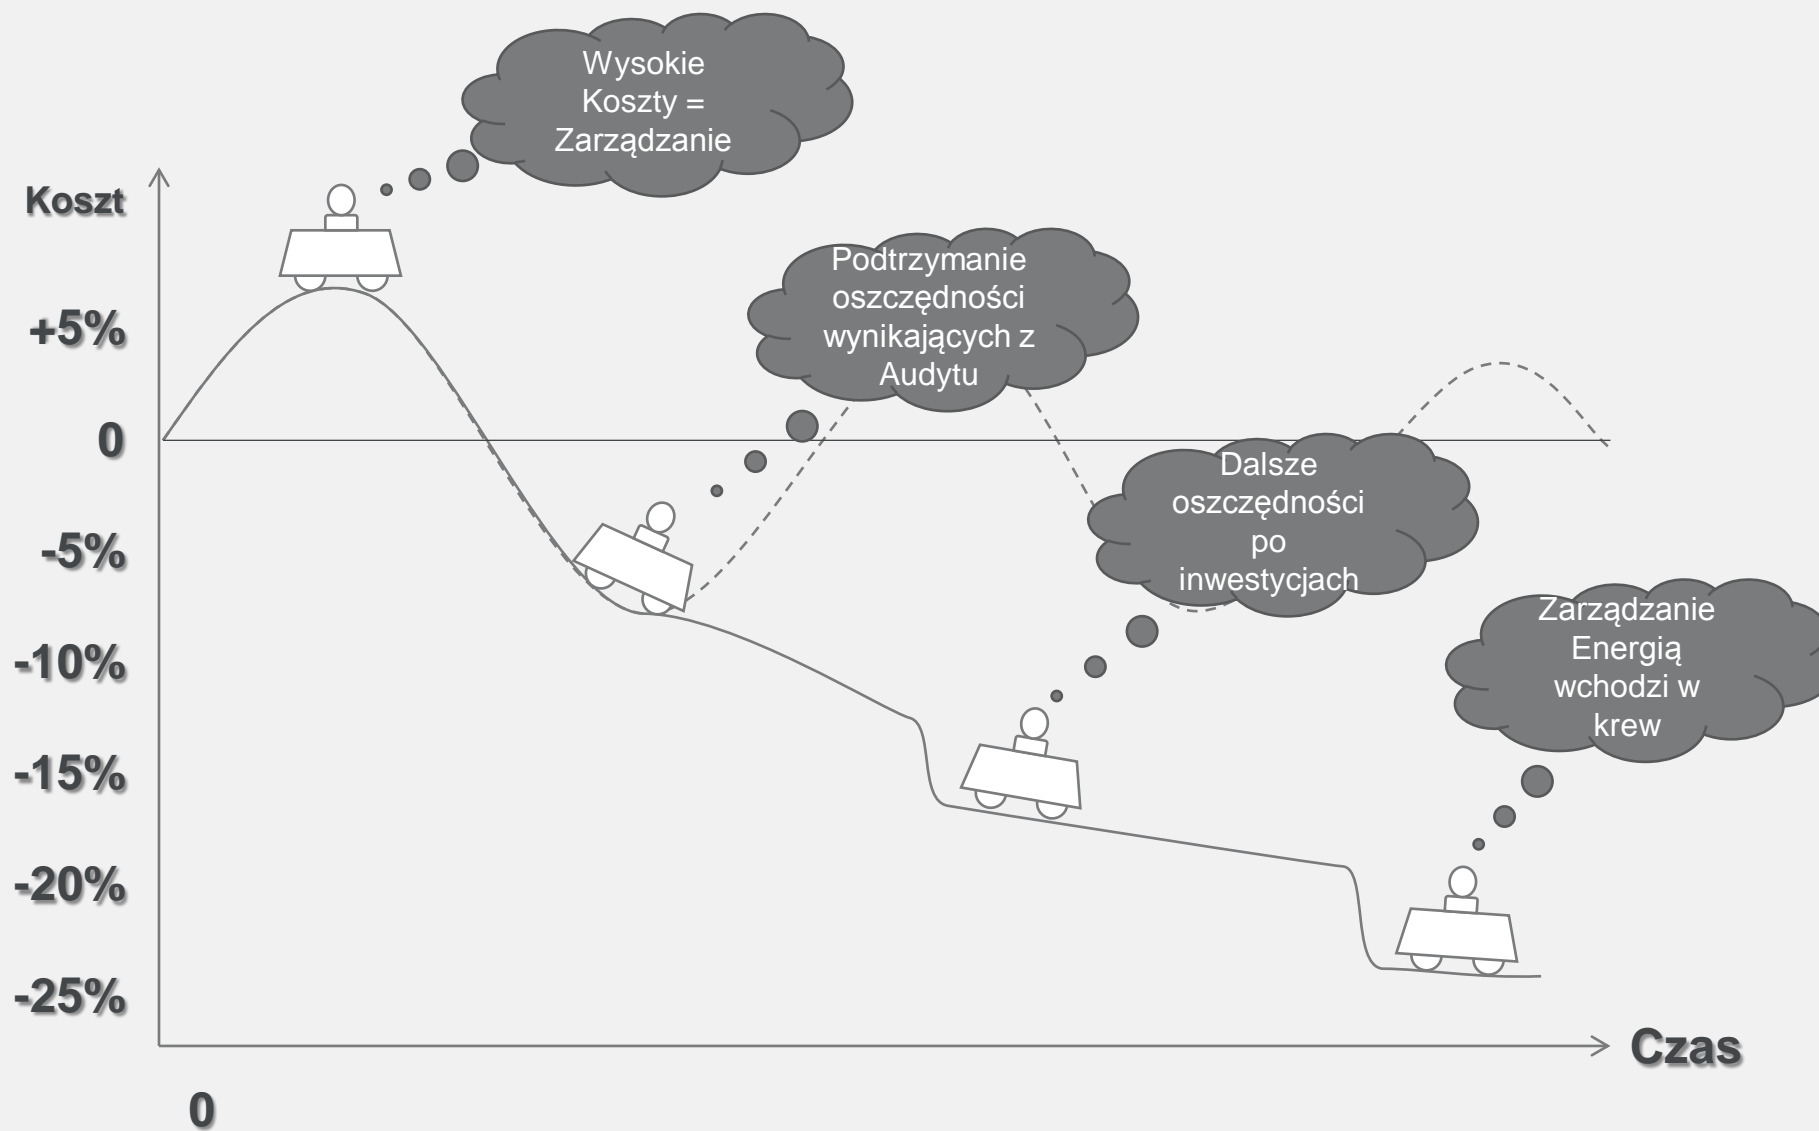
Wysokie Koszty = Zarządzanie

Koszt

+5%

0

-5%

-10%

-15%

-20%

-25%

Podtrzymanie oszczędności wynikających z Audytu

Dalsze oszczędności po inwestycjach

Zarządzanie Energią wchodzi w krew

Czas

0